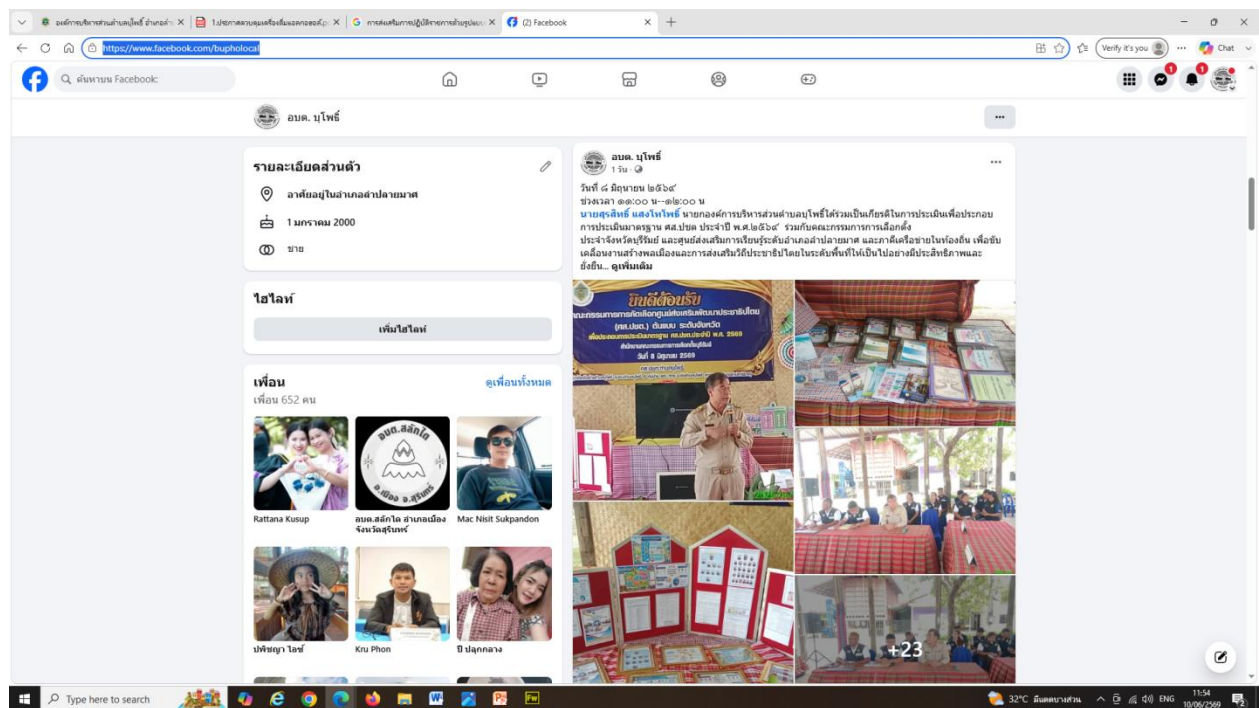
องค์การบริหารส่วนตำบลบุโพธิ์ อำเภอลำ × | 1.ประกาศควบคุมเครื่องดื่มแอลกอฮอล์.p × | การส่งเสริมการปฏิบัติราชการด้านรูปแบบ × | (2) Facebook ×

https://www.facebook.com/bupholocal

Verify it's you | Chat

ค้นหาบน Facebook

อบต. บุโพธิ์

รายละเอียดส่วนตัว

อาศัยอยู่ในอำเภอลำปลายมาศ

1 มกราคม 2000

ชาย

ไฮไลท์

เพิ่มไฮไลท์

เพื่อน
เพื่อน 652 คน
ดูเพื่อนทั้งหมด

Rattana Kusup
อบต.สลักได อำเภอเมือง จังหวัดสุรินทร์
Mac Nisit Sukpandon
ปพิชญา ไลซ์
Kru Phon
ปี ปลุกกลาง

อบต. บุโพธิ์
1 วัน ·

วันที่ ๘ มิถุนายน ๒๕๖๙
ช่วงเวลา ๑๑:๐๐ น.-๑๒:๐๐ น
นายสุรสิทธิ์ แสงโพธิ์ นายกองค์การบริหารส่วนตำบลบุโพธิ์ได้ร่วมเป็นเกียรติในการประเมินเพื่อประกอบการประเมินมาตรฐาน ศส.ปชต ประจำปี พ.ศ.๒๕๖๙ ร่วมกับคณะกรรมการการเลือกตั้งประจำจังหวัดบุรีรัมย์ และศูนย์ส่งเสริมการเรียนรู้ระดับอำเภอลำปลายมาศ และภาคีเครือข่ายในท้องถิ่น เพื่อขับเคลื่อนงานสร้างพลเมืองและการส่งเสริมวิถีประชาธิปไตยในระดับพื้นที่ให้เป็นไปอย่างมีประสิทธิภาพและยั่งยืน... ดูเพิ่มเติม

ยินดีต้อนรับ
คณะกรรมการการเลือกตั้งศูนย์ส่งเสริมพัฒนาประชาธิปไตย (ศส.ปชต.) ต้นแบบ ระดับจังหวัด
วันที่ 8 มิถุนายน 2569

+23

Type here to search
32°C
11:54
10/06/2569
ENG